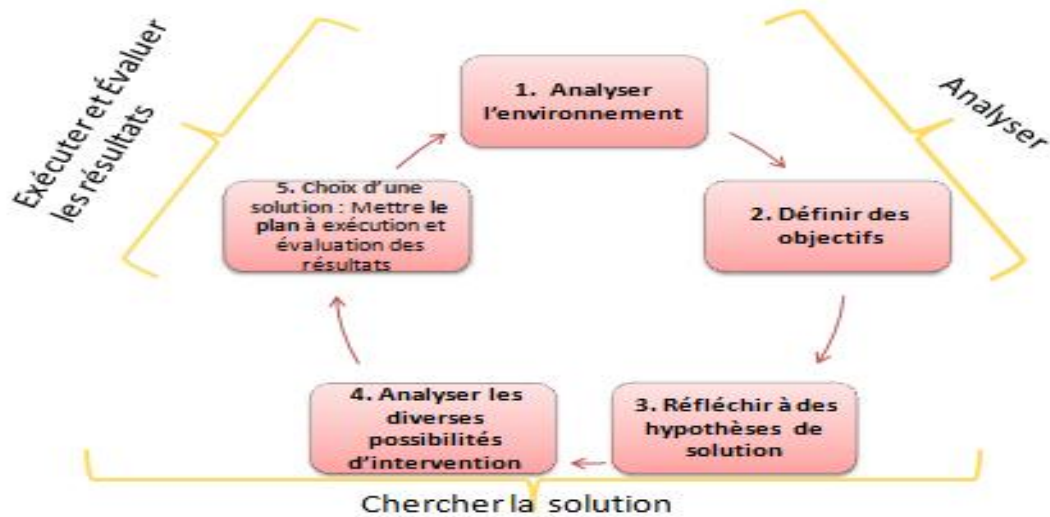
Exécuter et Évaluer les résultats

1. Analyser l'environnement

Analyser

2. Définir des objectifs

3. Réfléchir à des hypothèses de solution

4. Analyser les diverses possibilités d'intervention

5. Choix d'une solution : Mettre le plan à exécution et évaluation des résultats

Chercher la solution